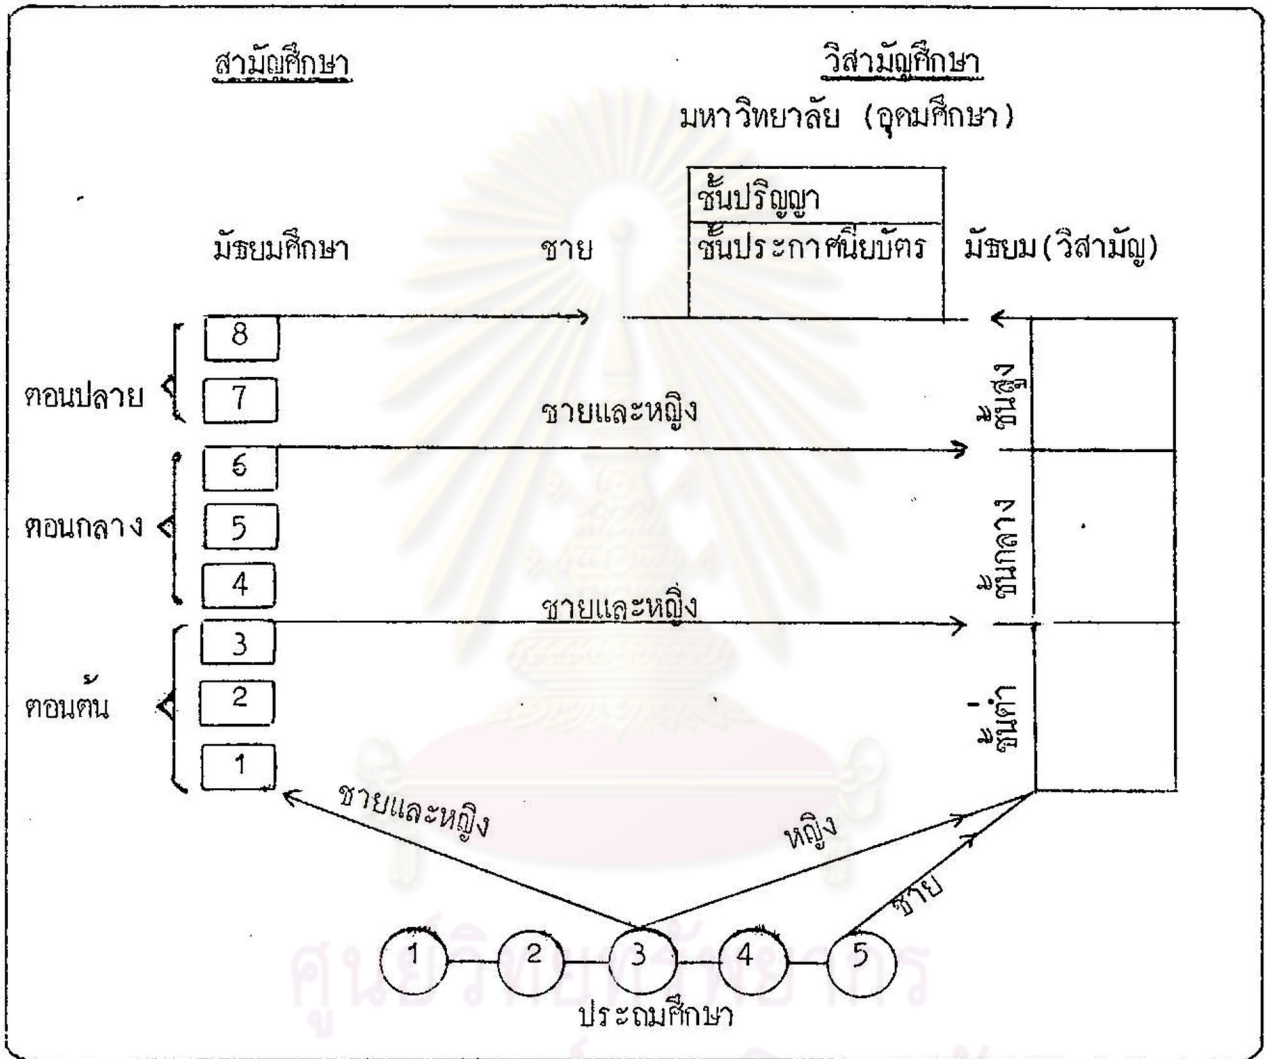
สามัญศึกษา

วิสามัญศึกษา

มหาวิทยาลัย (อุดมศึกษา)

ชั้นปริญญา

ชั้นประกาศนียบัตร

มัธยมศึกษา

ชาย

มัธยม (วิสามัญ)

8

ตอนปลาย

7

ชายและหญิง

ชั้นสูง

6

ตอนกลาง

5

4

ชั้นกลาง

ชายและหญิง

3

ตอนต้น

2

1

ชั้นต่ำ

ชายและหญิง

หญิง

ชาย

1 2 3 4 5

ประถมศึกษา

ศูนย์วิทยทรัพยากร